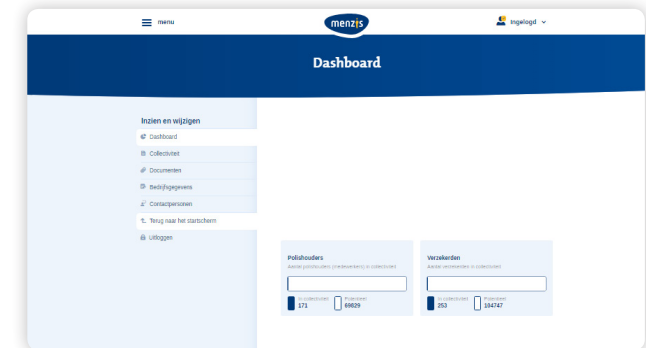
menu

menzis

Ingelogd

Dashboard

Inzien en wijzigen

Dashboard

Collectiviteit

Documenten

Bedrijfsgegevens

Contactpersonen

Terug naar het startscherm

Uitloggen

Polishouders

Aantal polishouders (medewerkers) in collectiviteit

In collectiviteit 171

Potentieel 69829

Verzekerden

Aantal verzekerden in collectiviteit

In collectiviteit 253

Potentieel 104747